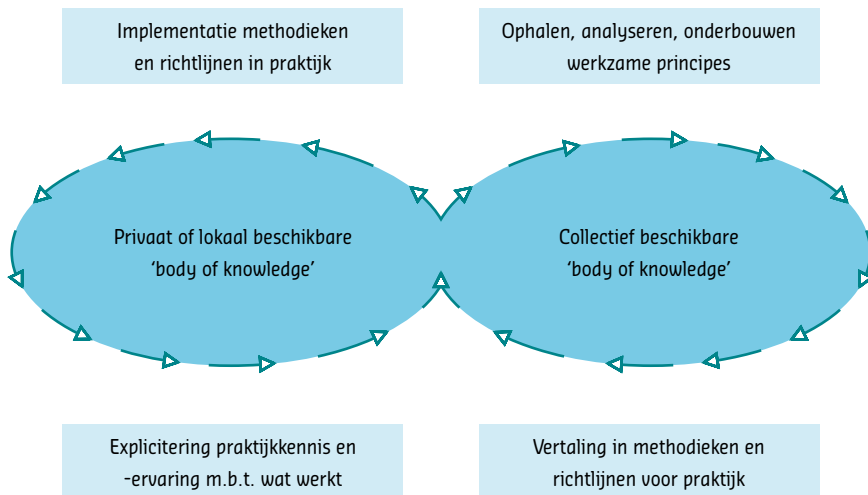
Implementatie methodieken en richtlijnen in praktijk

Ophalen, analyseren, onderbouwen werkzame principes

Privaat of lokaal beschikbare 'body of knowledge'

Collectief beschikbare 'body of knowledge'

Explicitering praktijkkennis en -ervaring m.b.t. wat werkt

Vertaling in methodieken en richtlijnen voor praktijk